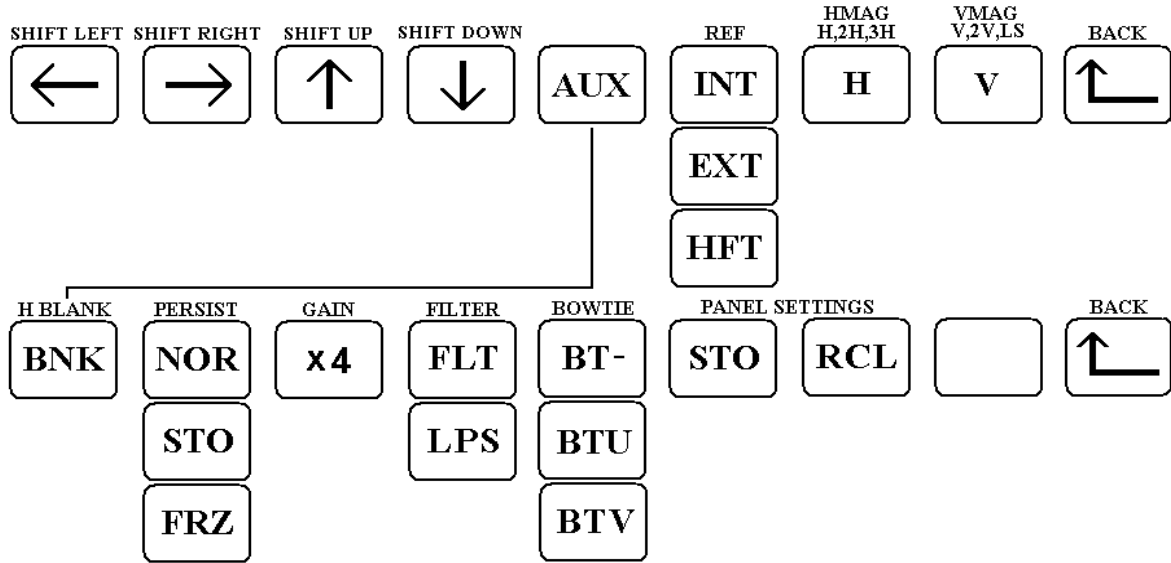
SHIFT LEFT SHIFT RIGHT SHIFT UP SHIFT DOWN

$\leftarrow$ $\rightarrow$ $\uparrow$ $\downarrow$ AUX

REF
INT
EXT
HFT

HMAG H,2H,3H
H

VMAG V,2V,LS
V

BACK

H BLANK
BNK

PERSIST
NOR
STO
FRZ

GAIN
x4

FILTER
FLT
LPS

BOWTIE
BT-
BTU
BTV

PANEL SETTINGS
STO RCL

BACK